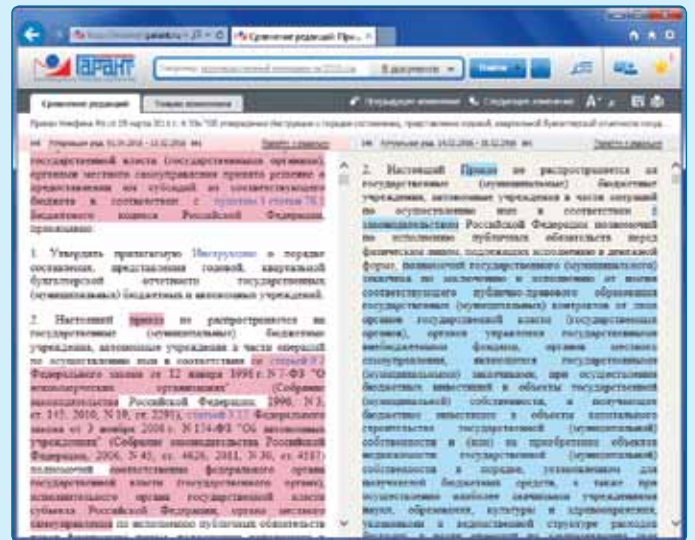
ГАРАНТ

Сравнение редакций

В документе

Поиск

Сравнение редакций

Предыдущее изменение

Следующее изменение

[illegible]

Утратила силу

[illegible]

государственной власти (государственных органов), органами местного самоуправления принято решение о предоставлении им субсидий из соответствующего бюджета в соответствии с пунктом 1 статьи 78.1 Бюджетного кодекса Российской Федерации, приказываю:

1. Утвердить прилагаемую Инструкцию о порядке составления, представления годовой, квартальной бухгалтерской отчетности государственных (муниципальных) бюджетных и автономных учреждений.

2. Настоящий приказ не распространяется на государственные (муниципальные) бюджетные учреждения, автономные учреждения в части операций по осуществлению ими в соответствии со статьей 9.2 Федерального закона от 12 января 1996 г. N 7-ФЗ "О некоммерческих организациях" (Собрание законодательства Российской Федерации, 1996, N 3, ст. 145; 2010, N 19, ст. 2291), статьей 3.1 Федерального закона от 3 ноября 2006 г. N 174-ФЗ "Об автономных учреждениях" (Собрание законодательства Российской Федерации, 2006, N 45, ст. 4626; 2011, N 30, ст. 4587) полномочий соответствующего федерального органа государственной власти (государственного органа), исполнительного органа государственной власти субъекта Российской Федерации, органа местного самоуправления по исполнению публичных обязательств

2. Настоящий Приказ не распространяется на государственные (муниципальные) бюджетные учреждения, автономные учреждения в части операций по осуществлению ими в соответствии с законодательством Российской Федерации полномочий по исполнению публичных обязательств перед физическим лицом, подлежащих исполнению в денежной форме, полномочий государственного (муниципального) заказчика по заключению и исполнению от имени соответствующего публично-правового образования государственных (муниципальных) контрактов от лица органов государственной власти (государственных органов), органов управления государственными внебюджетными фондами, органов местного самоуправления, являющихся государственными (муниципальными) заказчиками, при осуществлении бюджетных инвестиций в объекты государственной (муниципальной) собственности, а получающие бюджетные инвестиции в объекты капитального строительства государственной (муниципальной) собственности и (или) на приобретение объектов недвижимости государственной (муниципальной) собственности в порядке, установленном для получателей бюджетных средств, а также при осуществлении наиболее значимых учреждениями науки, образования, культуры и здравоохранения, указанными в ведомственной структуре расходов